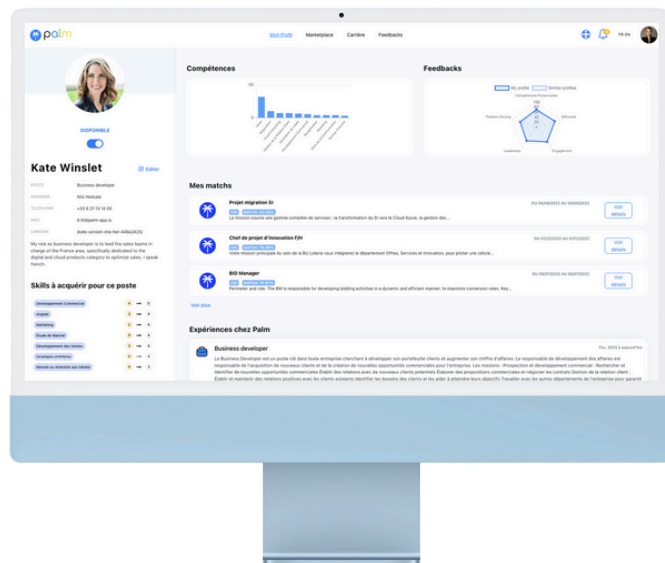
palm

Mon Profil Marketplace Carrière Feedbacks

FR EN

DISPONIBLE

Kate Winslet

Editer

POSTE Business developer
MANAGER Nils Hedlude
TELEPHONE +33 6 21 13 14 00
MAIL K.W@palm-app.io
LINKEDIN /kate-winslet-she-her-448e2425/

My role as business developer is to lead the sales teams in charge of the France area, specifically dedicated to the digital and cloud products category to optimize sales. I speak french.

Skills à acquérir pour ce poste

Développement Commercial
Anglais
Marketing
Étude de Marché
Développement des Ventes
Stratégies d'Affaires
Minutie ou Attention aux détails

Compétences

Feedbacks

My profile Similar profiles

Compétences Personnelles
Efficacité
Engagement
Leadership
Problem Solving

Mes matchs

Projet migration SI
Du 06/09/2022 Au 06/09/2022
La mission couvre une gamme complète de services : la transformation du SI vers le Cloud Azure, la gestion des...
Voir détails

Chef de projet d'innovation F/H
Du 01/03/2022 Au 01/03/2022
Votre mission principale Au sein de la BU Loterie vous intégrerez le département Offres, Services et Innovation, pour piloter une cellule...
Voir détails

BIO Manager
Du 06/07/2022 Au 06/07/2022
Perimeter and role: The BM is responsible for developing bidding activities in a dynamic and efficient manner, to maximize conversion rates. Key...
Voir détails

Voir plus

Expériences chez Palm

Business developer
Nov. 2022 à aujourd'hui
Le Business Developer est un poste clé dans toute entreprise cherchant à développer son portefeuille clients et augmenter son chiffre d'affaires. Le responsable de développement des affaires est responsable de l'acquisition de nouveaux clients et de la création de nouvelles opportunités commerciales pour l'entreprise. Les missions : Prospection et développement commercial - Rechercher et identifier de nouvelles opportunités commerciales Établir des relations avec de nouveaux clients potentiels Élaborer des propositions commerciales et négocier les contrats Gestion de la relation client - Établir et maintenir des relations positives avec les clients existants Identifier les besoins des clients et les aider à atteindre leurs objectifs Travailler avec les autres départements de l'entreprise pour garantir